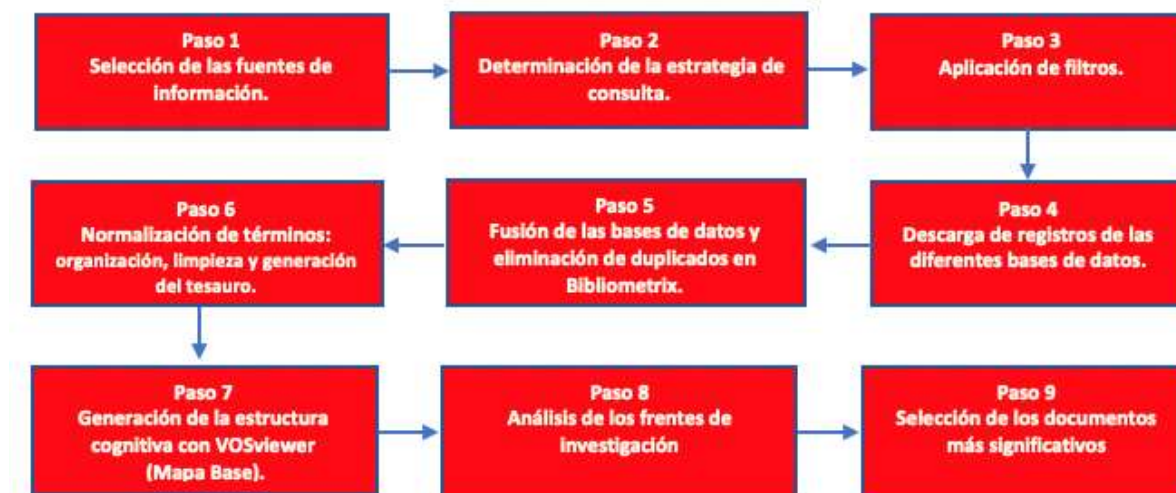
Paso 1
Selección de las fuentes de información.

Paso 2
Determinación de la estrategia de consulta.

Paso 3
Aplicación de filtros.

Paso 4
Descarga de registros de las diferentes bases de datos.

Paso 5
Fusión de las bases de datos y eliminación de duplicados en Bibliometrix.

Paso 6
Normalización de términos: organización, limpieza y generación del tesauro.

Paso 7
Generación de la estructura cognitiva con VOSviewer (Mapa Base).

Paso 8
Análisis de los frentes de investigación

Paso 9
Selección de los documentos más significativos